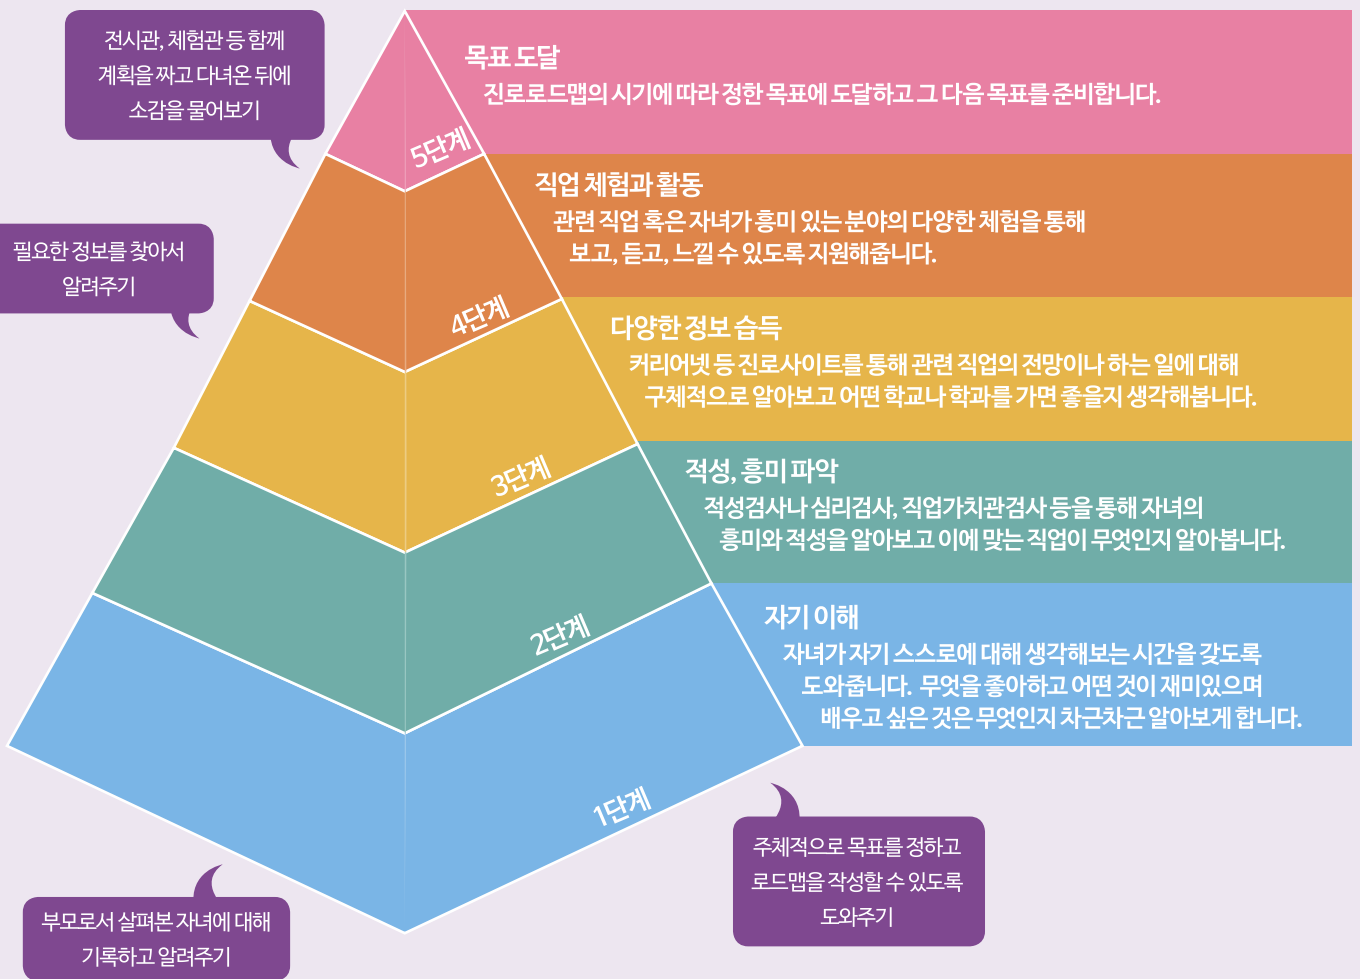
전시관, 체험관 등 함께 계획을 짜고 다녀온 뒤에 소감을 물어보기

목표 도달
진로로드맵의 시기에 따라 정한 목표에 도달하고 그 다음 목표를 준비합니다.

5단계

직업 체험과 활동
관련 직업 혹은 자녀가 흥미 있는 분야의 다양한 체험을 통해 보고, 듣고, 느낄 수 있도록 지원해줍니다.

필요한 정보를 찾아서 알려주기

4단계

다양한 정보 습득
커리어넷 등 진로사이트를 통해 관련 직업의 전망이나 하는 일에 대해 구체적으로 알아보고 어떤 학교나 학과를 가면 좋을지 생각해봅니다.

3단계

적성, 흥미 파악
적성검사나 심리검사, 직업가치관검사 등을 통해 자녀의 흥미와 적성을 알아보고 이에 맞는 직업이 무엇인지 알아봅니다.

2단계

자기 이해
자녀가 자기 스스로에 대해 생각해보는 시간을 갖도록 도와줍니다. 무엇을 좋아하고 어떤 것이 재미있으며 배우고 싶은 것은 무엇인지 차근차근 알아보게 합니다.

1단계

주체적으로 목표를 정하고 로드맵을 작성할 수 있도록 도와주기

부모로서 살펴본 자녀에 대해 기록하고 알려주기